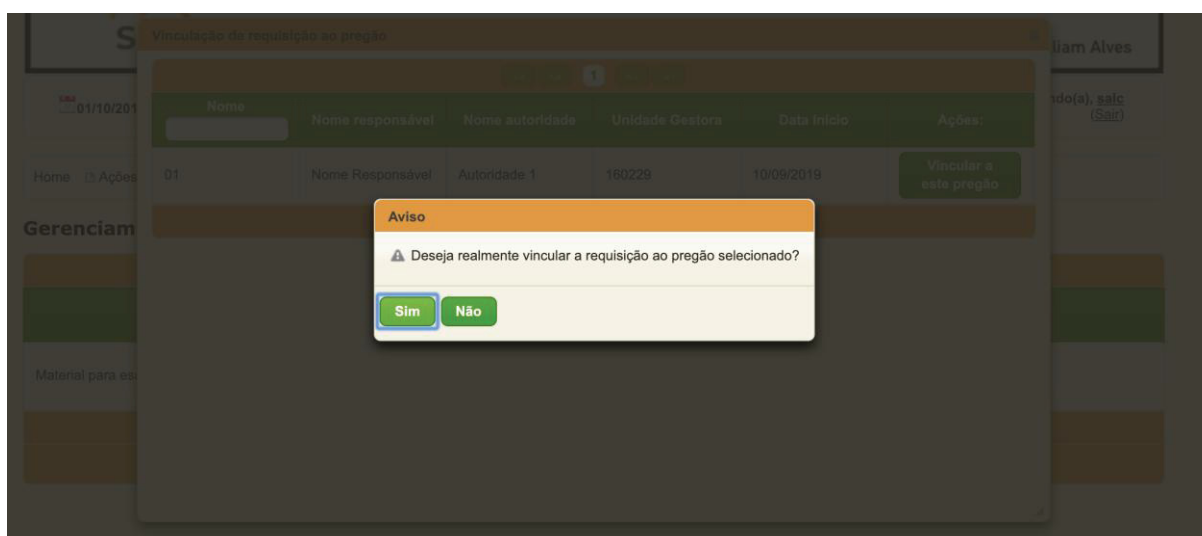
S
Vinculação de requisição ao pregão
liam Alves
01/10/201
ndo(a), salc
(Sair)
Home Ações
Gerenciam
Material para es

1

| Nome | Nome responsável | Nome autoridade | Unidade Gestora | Data Início | Ações: |
|---|---|---|---|---|---|
| 01 | Nome Responsável | Autoridade 1 | 160229 | 10/09/2019 | Vincular a este pregão |

Aviso
Deseja realmente vincular a requisição ao pregão selecionado?
Sim
Não